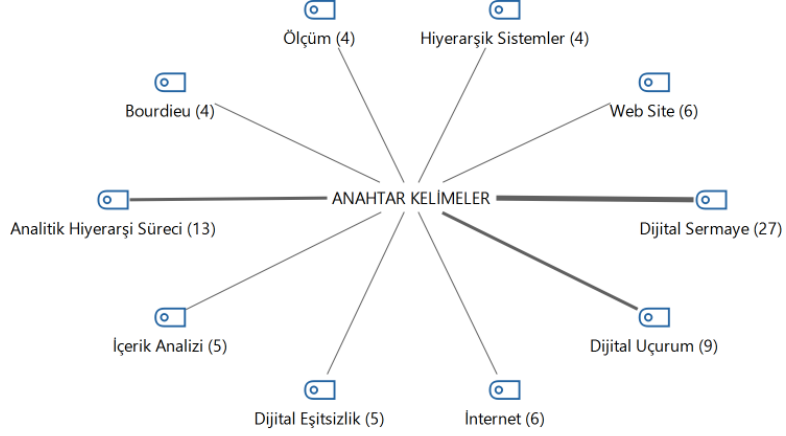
Ölçüm (4)

Hiyerarşik Sistemler (4)

Bourdieu (4)

Web Site (6)

ANAHTAR KELİMELER

Analitik Hiyerarşi Süreci (13)

Dijital Sermaye (27)

İçerik Analizi (5)

Dijital Uçurum (9)

Dijital Eşitsizlik (5)

İnternet (6)